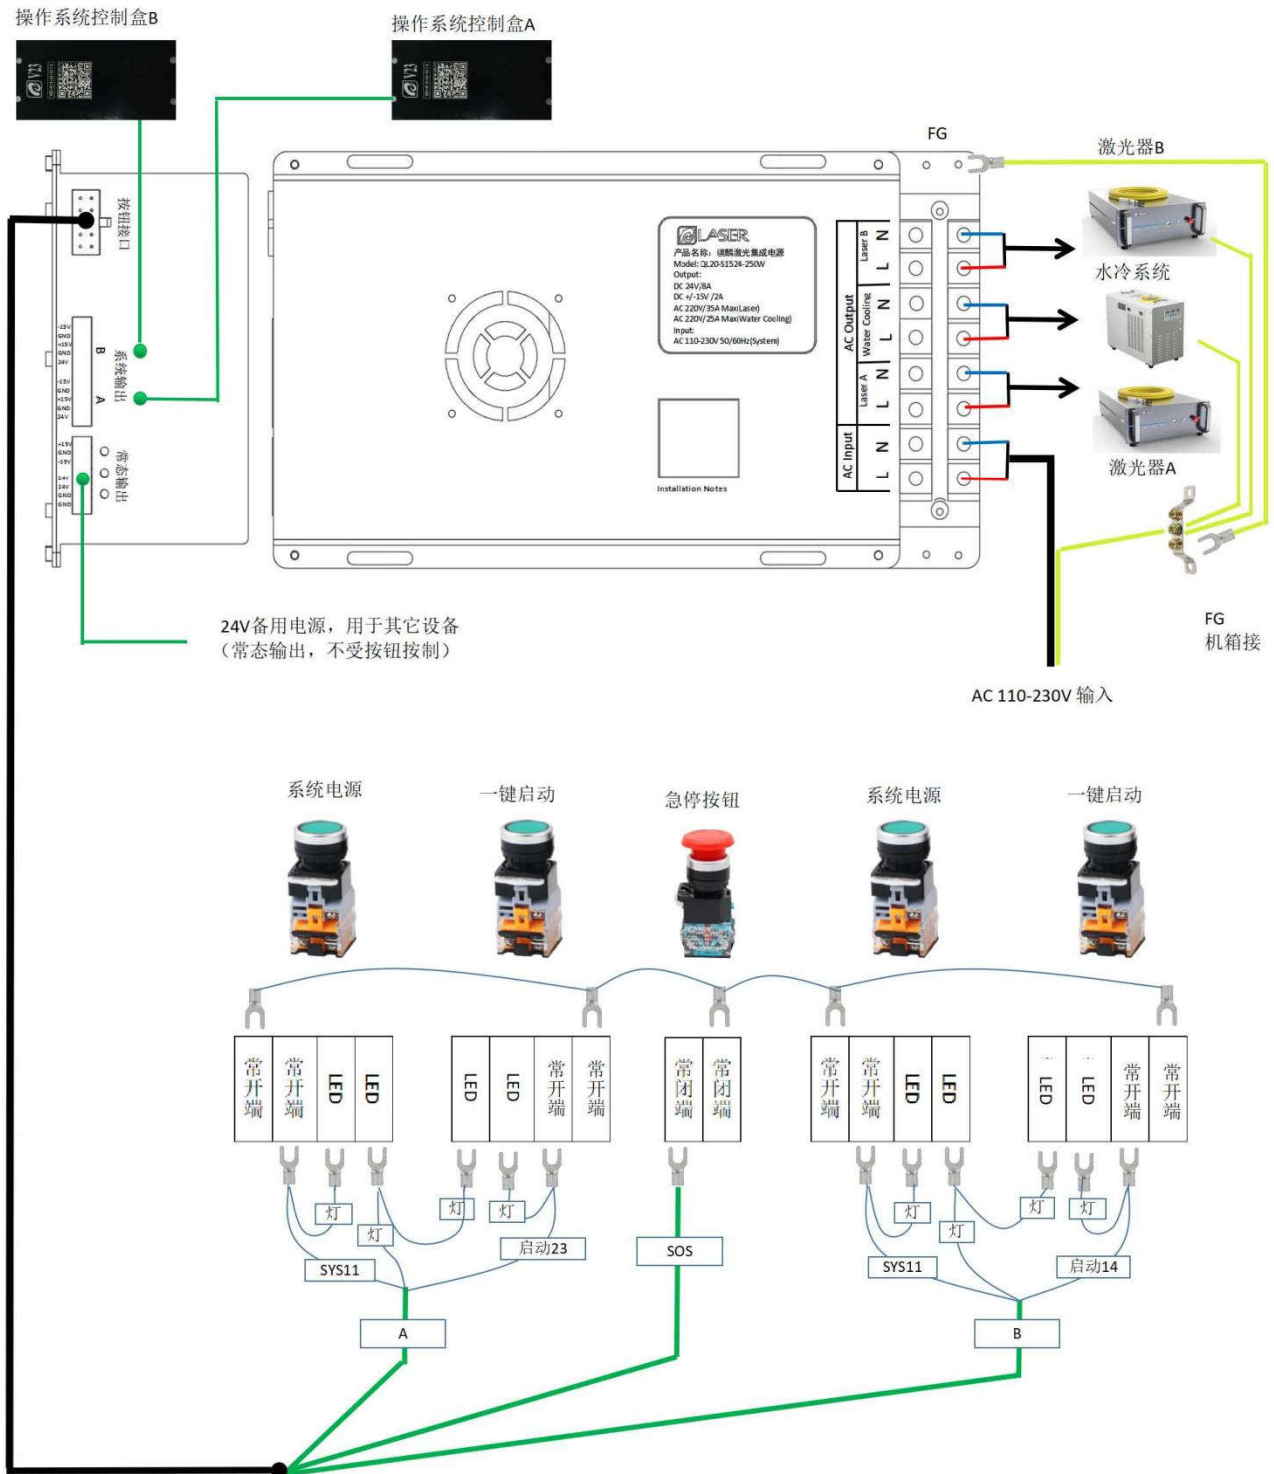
操作系统控制盒B

操作系统控制盒A

FG

激光器B

按钮接口

系统输出

B

A

常态输出

LASER
产品名称：调麟激光集成电源
Model: QL20-S1524-250W
Output:
DC 24V/8A
DC +/-15V /2A
AC 220V/35A Max(Laser)
AC 220V/25A Max(Water Cooling)
Input:
AC 110-230V 50/60Hz(System)

Installation Notes

AC Output

Laser B

Water Cooling

Laser A

AC Input

N

L

N

L

N

L

N

L

水冷系统

激光器A

24V备用电源，用于其它设备
（常态输出，不受按钮按制）

FG
机箱接

AC 110-230V 输入

系统电源

一键启动

急停按钮

系统电源

一键启动

| 常开端 | 常开端 | LED | LED |
|---|---|---|---|

| LED | LED | 常开端 | 常开端 |
|---|---|---|---|

| 常闭端 | 常闭端 |
|---|---|

| 常开端 | 常开端 | LED | LED |
|---|---|---|---|

| LED | LED | 常开端 | 常开端 |
|---|---|---|---|

灯

灯

灯

灯

SYS11

启动23

SOS

灯

灯

灯

灯

SYS11

启动14

A

B